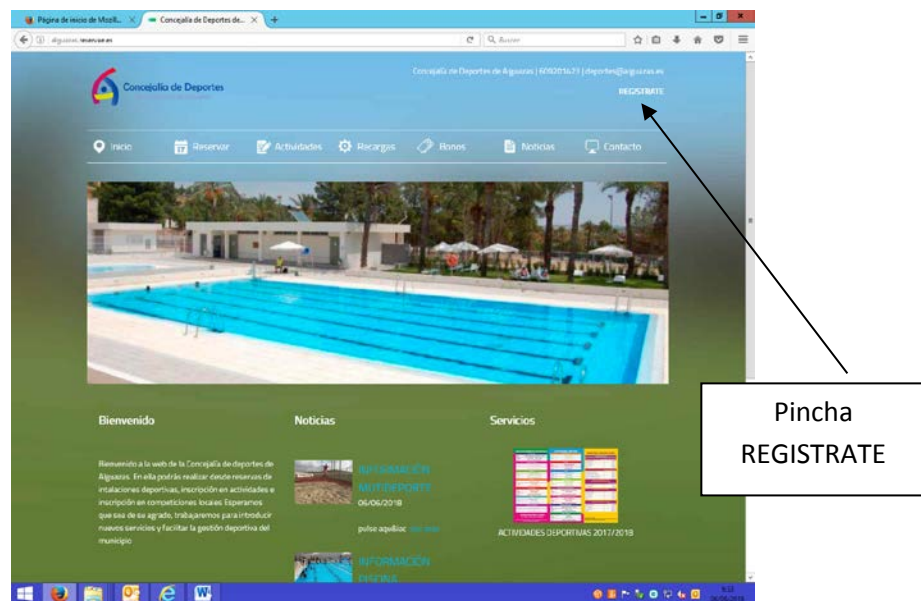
Página de inicio de Mozill... ×   Concejalía de Deportes de... ×   +

alguazas.reservar.es

Buscar

Concejalía de Deportes

Concejalía de Deportes de Alguazas | 609201621 | deportes@alguazas.es

REGISTRATE

Inicio   Reservar   Actividades   Recargas   Bonos   Noticias   Contacto

Bienvenido

Bienvenido a la web de la Concejalía de deportes de Alguazas. En ella podrás realizar desde reservas de intalaciones deportivas, inscripción en actividades e inscripción en competiciones locales. Esperamos que sea de su agrado, trabajaremos para introducir nuevos servicios y facilitar la gestión deportiva del municipio

Noticias

INFORMACIÓN MULTIDEPORTE

06/06/2018

pulse aquí/loc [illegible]

INFORMACIÓN PISCINA

Servicios

ACTIVIDADES DEPORTIVAS 2017/2018

Pincha REGISTRATE